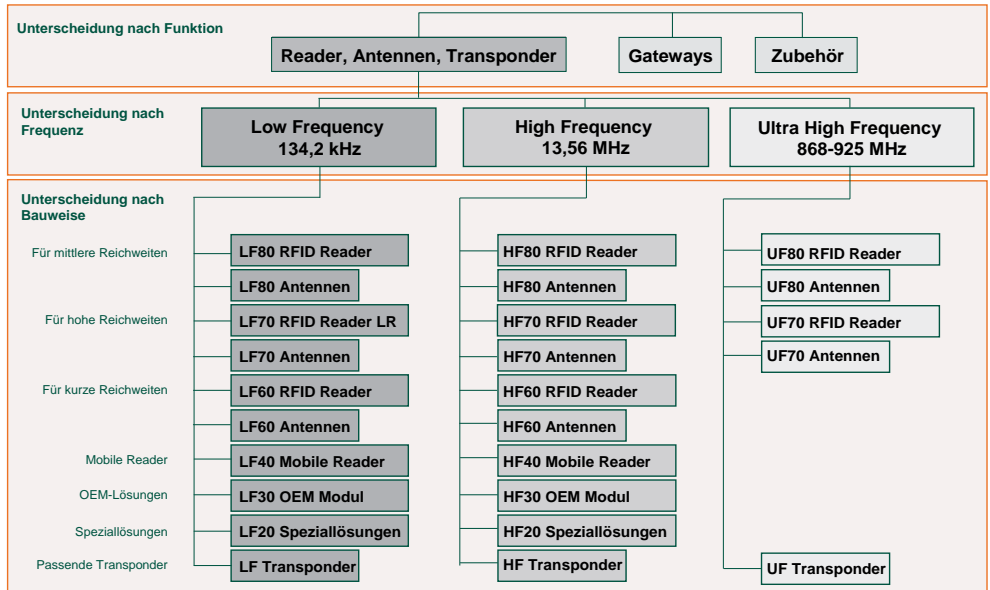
Unterscheidung nach Funktion

Reader, Antennen, Transponder

Gateways

Zubehör

Unterscheidung nach Frequenz

Low Frequency
134,2 kHz

High Frequency
13,56 MHz

Ultra High Frequency
868-925 MHz

Unterscheidung nach Bauweise

Für mittlere Reichweiten

Für hohe Reichweiten

Für kurze Reichweiten

Mobile Reader

OEM-Lösungen

Speziallösungen

Passende Transponder

LF80 RFID Reader

LF80 Antennen

LF70 RFID Reader LR

LF70 Antennen

LF60 RFID Reader

LF60 Antennen

LF40 Mobile Reader

LF30 OEM Modul

LF20 Speziallösungen

LF Transponder

HF80 RFID Reader

HF80 Antennen

HF70 RFID Reader

HF70 Antennen

HF60 RFID Reader

HF60 Antennen

HF40 Mobile Reader

HF30 OEM Modul

HF20 Speziallösungen

HF Transponder

UF80 RFID Reader

UF80 Antennen

UF70 RFID Reader

UF70 Antennen

UF Transponder